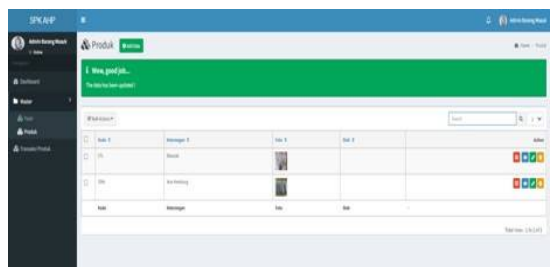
SPK AHP

Admin Barang Masuk
Online

Dashboard
Master
Kriteria
Produk
Penilaian Produk

Produk Add Data

Home / Produk

Wow, good job...
The data has been updated!

Bulk Actions

Search

Kode
Keterangan
Foto
Stok
Action

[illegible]
Monitor

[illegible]
Mini Notebook

Kode
Keterangan
Foto
Stok

Total rows: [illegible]